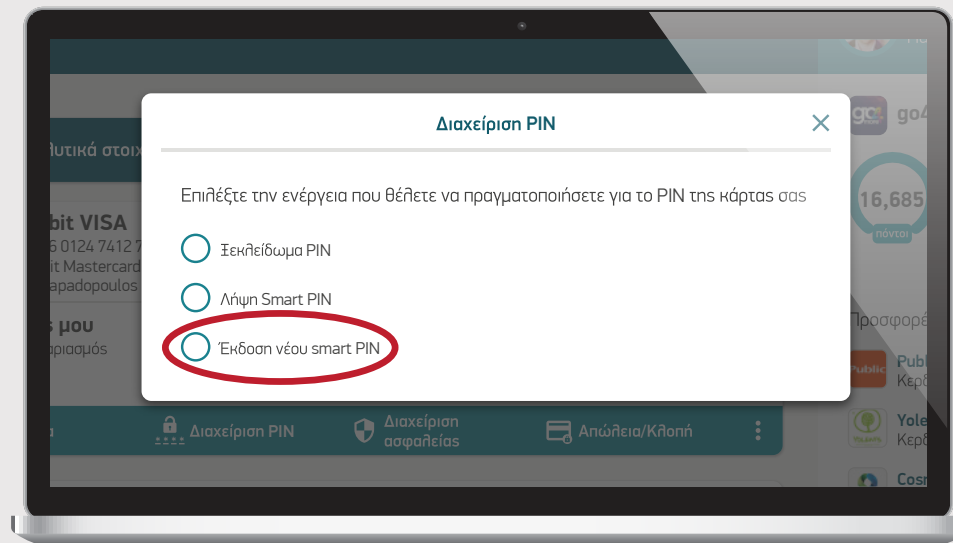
Διαχείριση PIN

Επιλέξτε την ενέργεια που θέλετε να πραγματοποιήσετε για το PIN της κάρτας σας

Ξεκλείδωμα PIN

Λήψη Smart PIN

Έκδοση νέου smart PIN

λυτικά στοιχ

bit VISA
6 0124 7412 7
it Mastercard
apadopoulos

ς μου
αριασμός

Διαχείριση PIN

Διαχείριση ασφαλείας

Απώλεια/Κλοπή

go4

16,685
πόντοι

Προσφορέ

Publ
Κερδ

Yole
Κερδ

Cosr